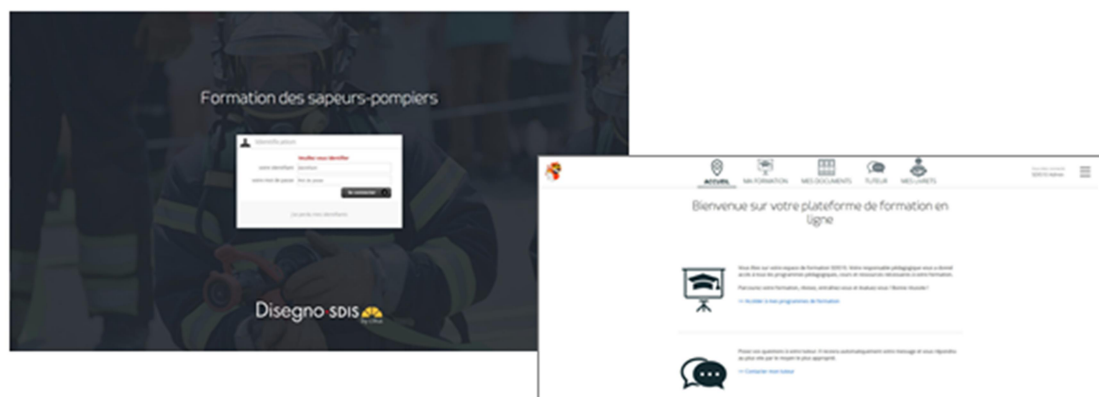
Formation des sapeurs-pompiers

Identification

Veuillez vous identifier

Votre identifiant

Votre mot de passe

Se connecter

J'ai perdu mes identifiants

Disegno SDIS

ACCUEIL MA FORMATION MES DOCUMENTS TUTEUR MES LIVRETS

Bienvenue sur votre plateforme de formation en ligne

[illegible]

> Accéder à vos programmes de formation

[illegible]

> Contacter mon tuteur